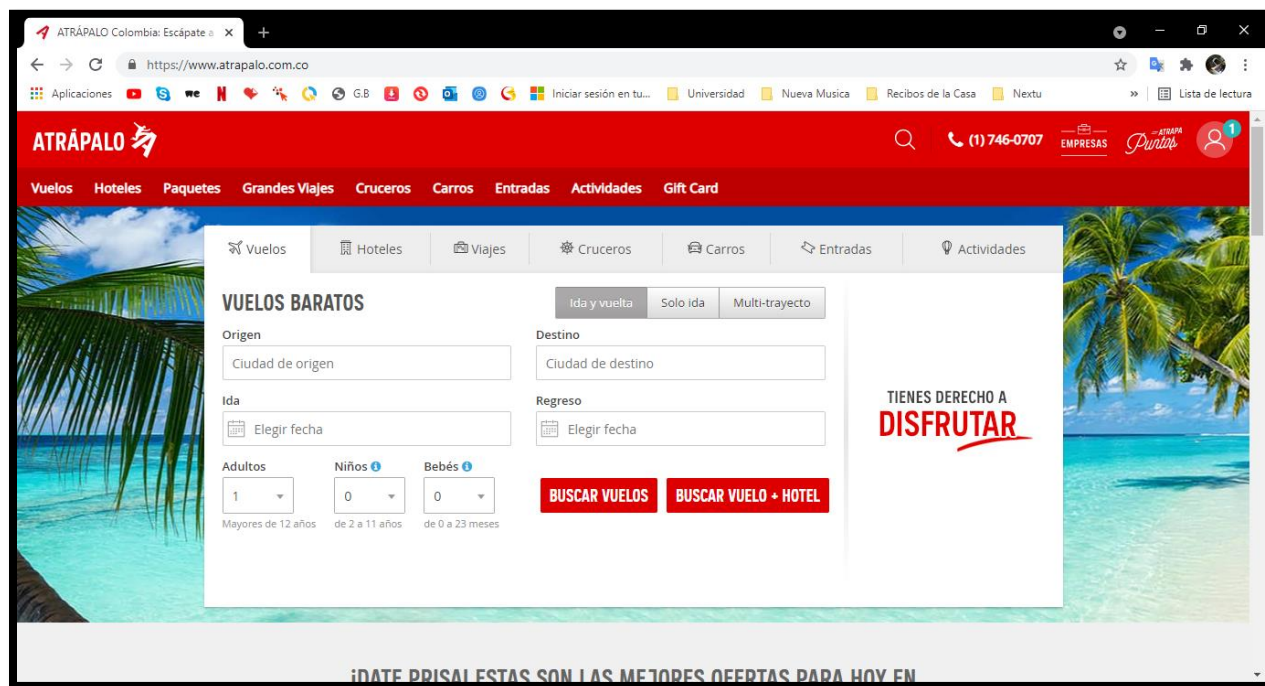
ATRÁPALO Colombia: Escápate a ×
+
https://www.atrapalo.com.co
Aplicaciones
G.B
Iniciar sesión en tu...
Universidad
Nueva Musica
Recibos de la Casa
Nextu
»
Lista de lectura

ATRÁPALO
(1) 746-0707
EMPRESAS
ATRAPA Puntos
1

Vuelos Hoteles Paquetes Grandes Viajes Cruceros Carros Entradas Actividades Gift Card

Vuelos | Hoteles | Viajes | Cruceros | Carros | Entradas | Actividades

VUELOS BARATOS
Ida y vuelta | Solo ida | Multi-trayecto

Origen
Ciudad de origen
Destino
Ciudad de destino
Ida
Elegir fecha
Regreso
Elegir fecha
Adultos
1
Mayores de 12 años
Niños
0
de 2 a 11 años
Bebés
0
de 0 a 23 meses
BUSCAR VUELOS
BUSCAR VUELO + HOTEL

TIENES DERECHO A
DISFRUTAR

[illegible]